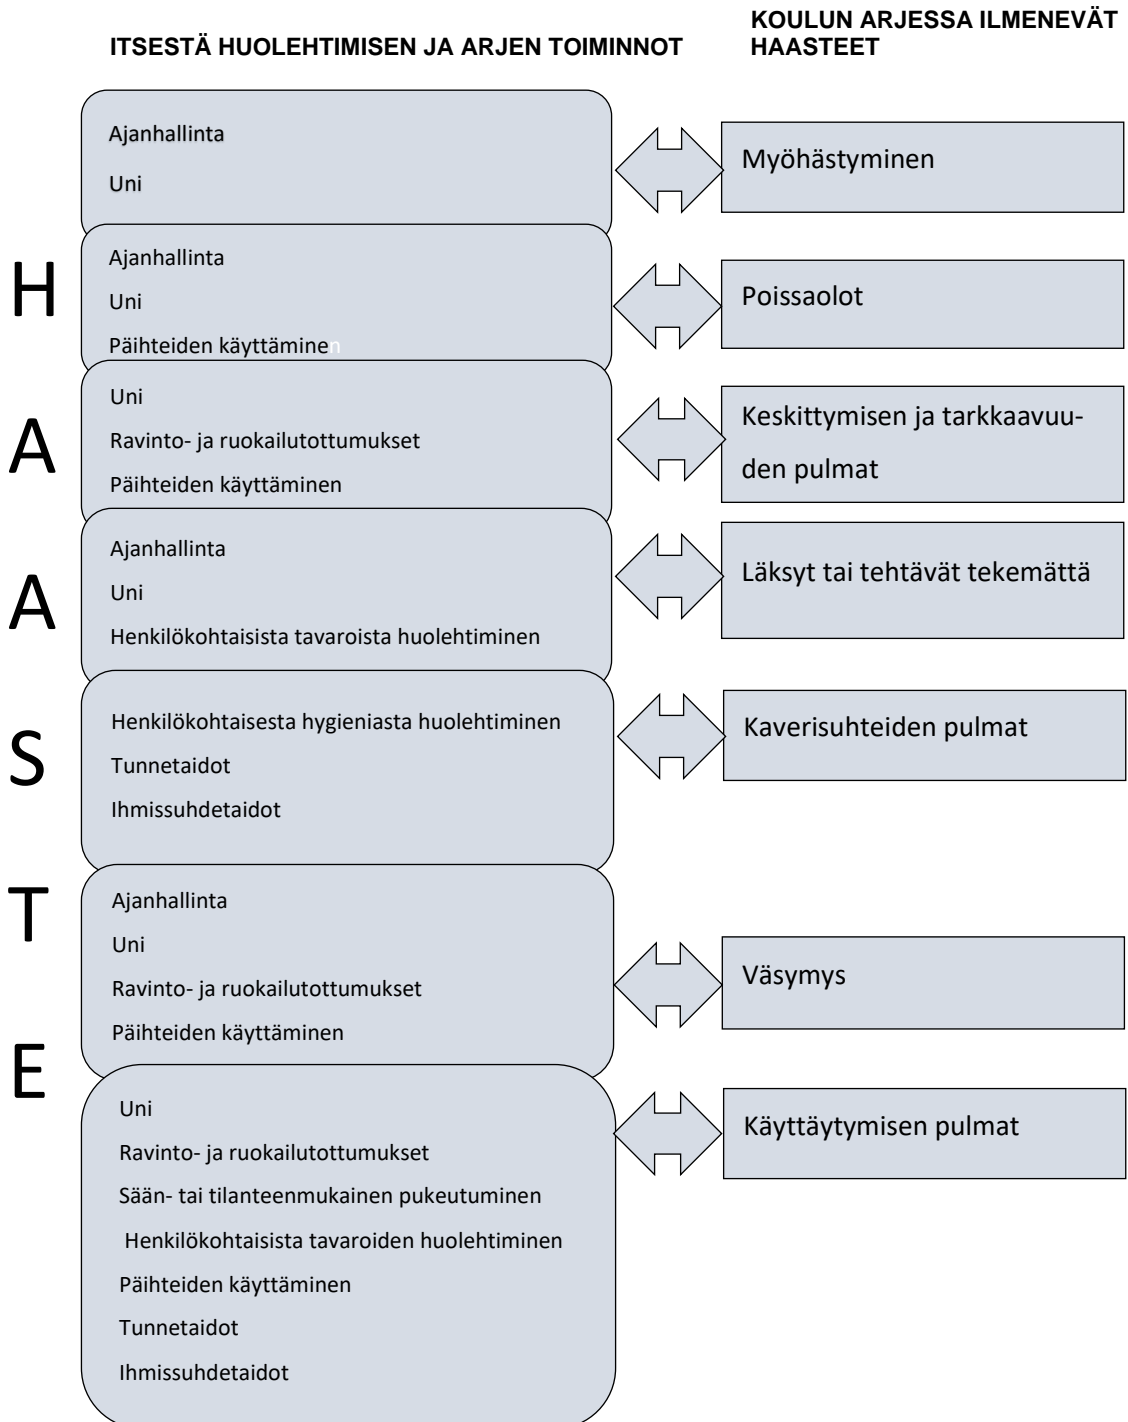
ITSESTÄ HUOLEHTIMISEN JA ARJEN TOIMINNOT

KOULUN ARJESSA ILMENEVÄT HAASTEET

H
A
A
S
T
E

Ajanhallinta
Uni

Myöhästyminen

Ajanhallinta
Uni
Päihteiden käyttäminen

Poissaolot

Uni
Ravinto- ja ruokailutottumukset
Päihteiden käyttäminen

Keskittymisen ja tarkkaavuuden pulmat

Ajanhallinta
Uni
Henkilökohtaisista tavaroista huolehtiminen

Läksyt tai tehtävät tekemättä

Henkilökohtaisesta hygieniasta huolehtiminen
Tunnetaidot
Ihmissuhdetaidot

Kaverisuhteiden pulmat

Ajanhallinta
Uni
Ravinto- ja ruokailutottumukset
Päihteiden käyttäminen

Väsymys

Uni
Ravinto- ja ruokailutottumukset
Sään- tai tilanteenmukainen pukeutuminen
Henkilökohtaisista tavaroiden huolehtiminen
Päihteiden käyttäminen
Tunnetaidot
Ihmissuhdetaidot

Käyttäytymisen pulmat